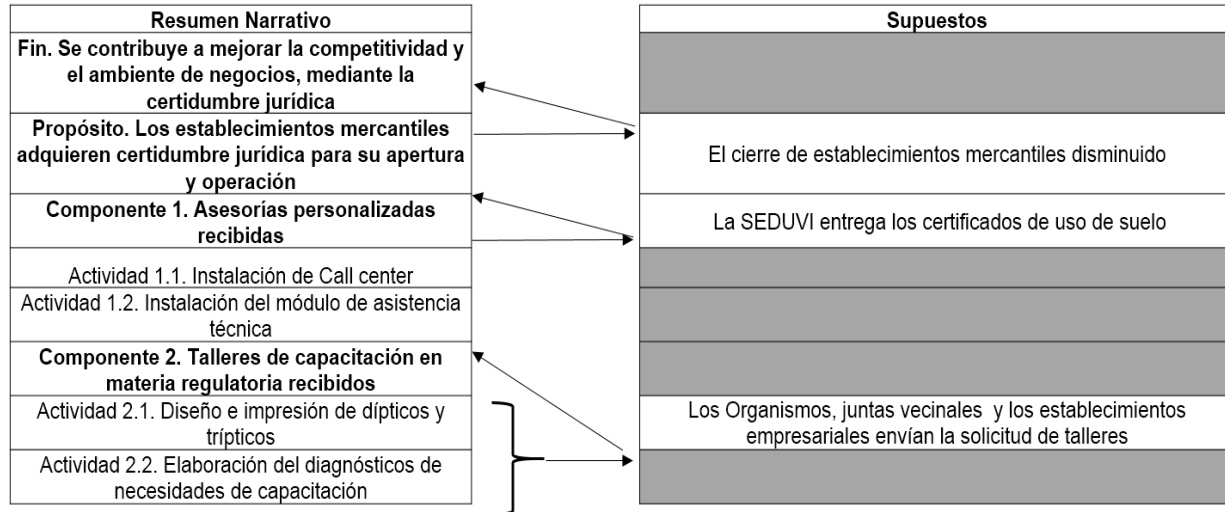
| Resumen Narrativo |
|---|
| **Fin. Se contribuye a mejorar la competitividad y el ambiente de negocios, mediante la certidumbre jurídica** |
| **Propósito. Los establecimientos mercantiles adquieren certidumbre jurídica para su apertura y operación** |
| **Componente 1. Asesorías personalizadas recibidas** |
| Actividad 1.1. Instalación de Call center |
| Actividad 1.2. Instalación del módulo de asistencia técnica |
| **Componente 2. Talleres de capacitación en materia regulatoria recibidos** |
| Actividad 2.1. Diseño e impresión de dípticos y trípticos |
| Actividad 2.2. Elaboración del diagnósticos de necesidades de capacitación |

| Supuestos |
|---|
| |
| El cierre de establecimientos mercantiles disminuido |
| La SEDUVI entrega los certificados de uso de suelo |
| |
| |
| |
| Los Organismos, juntas vecinales y los establecimientos empresariales envían la solicitud de talleres |
| |